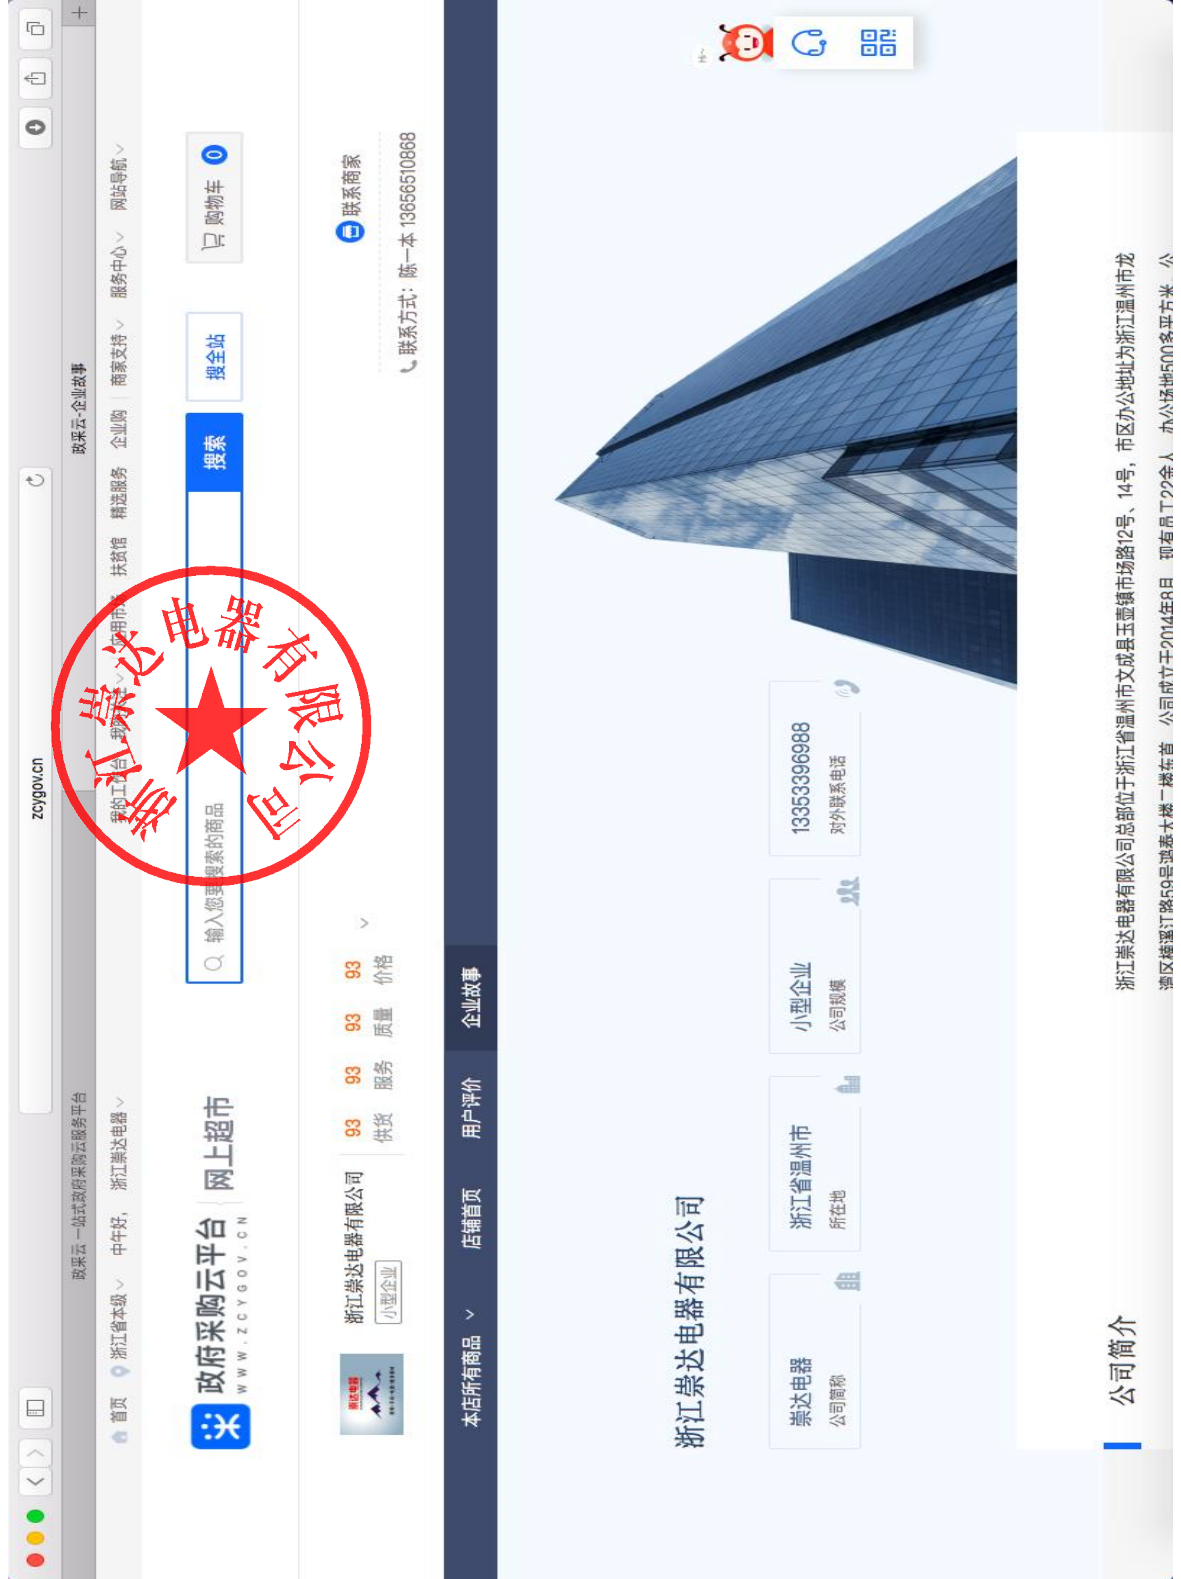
zcygov.cn

政采云-一站式政府采购云服务平台

政采云-企业故事

首页　浙江省本级　中午好，浙江崇达电器　我的工作台　我的采购　应用市场　扶贫馆　精选服务　企业购　商家支持　服务中心　网站导航

政府采购云平台　网上超市
W W W . Z C Y G O V . C N

输入您要搜索的商品　搜索　搜全站　购物车 0

浙江崇达电器有限公司
小型企业

| 93 | 93 | 93 | 93 |
|---|---|---|---|
| 供货 | 服务 | 质量 | 价格 |

联系商家
联系方式：陈一本 13656510868

本店所有商品　店铺首页　用户评价　企业故事

浙江崇达电器有限公司

崇达电器
公司简称

浙江省温州市
所在地

小型企业
公司规模

13353396988
对外联系电话

公司简介

浙江崇达电器有限公司总部位于浙江省温州市文成县玉壶镇市场路12号、14号，市区办公地址为浙江温州市龙湾区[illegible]

浙江崇达电器有限公司